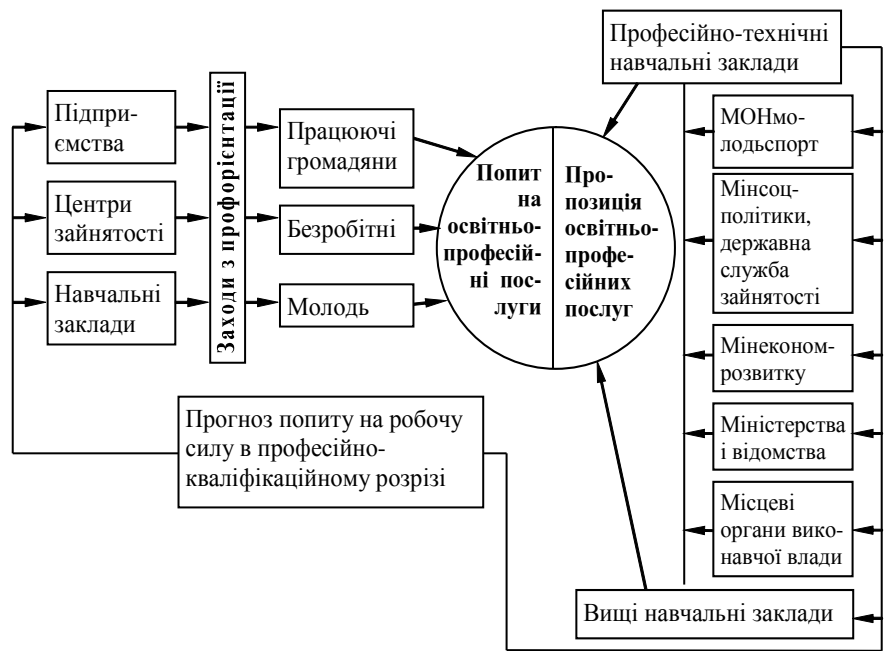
Підприємства

Центри зайнятості

Навчальні заклади

Заходи з профорієнтації

Працюючі громадяни

Безробітні

Молодь

Попит на освітньо-професійні послуги

Пропозиція освітньо-професійних послуг

Професійно-технічні навчальні заклади

МОНмолодьспорт

Мінсоцполітики, державна служба зайнятості

Мінекономрозвитку

Міністерства і відомства

Місцеві органи виконавчої влади

Прогноз попиту на робочу силу в професійно-кваліфікаційному розрізі

Вищі навчальні заклади